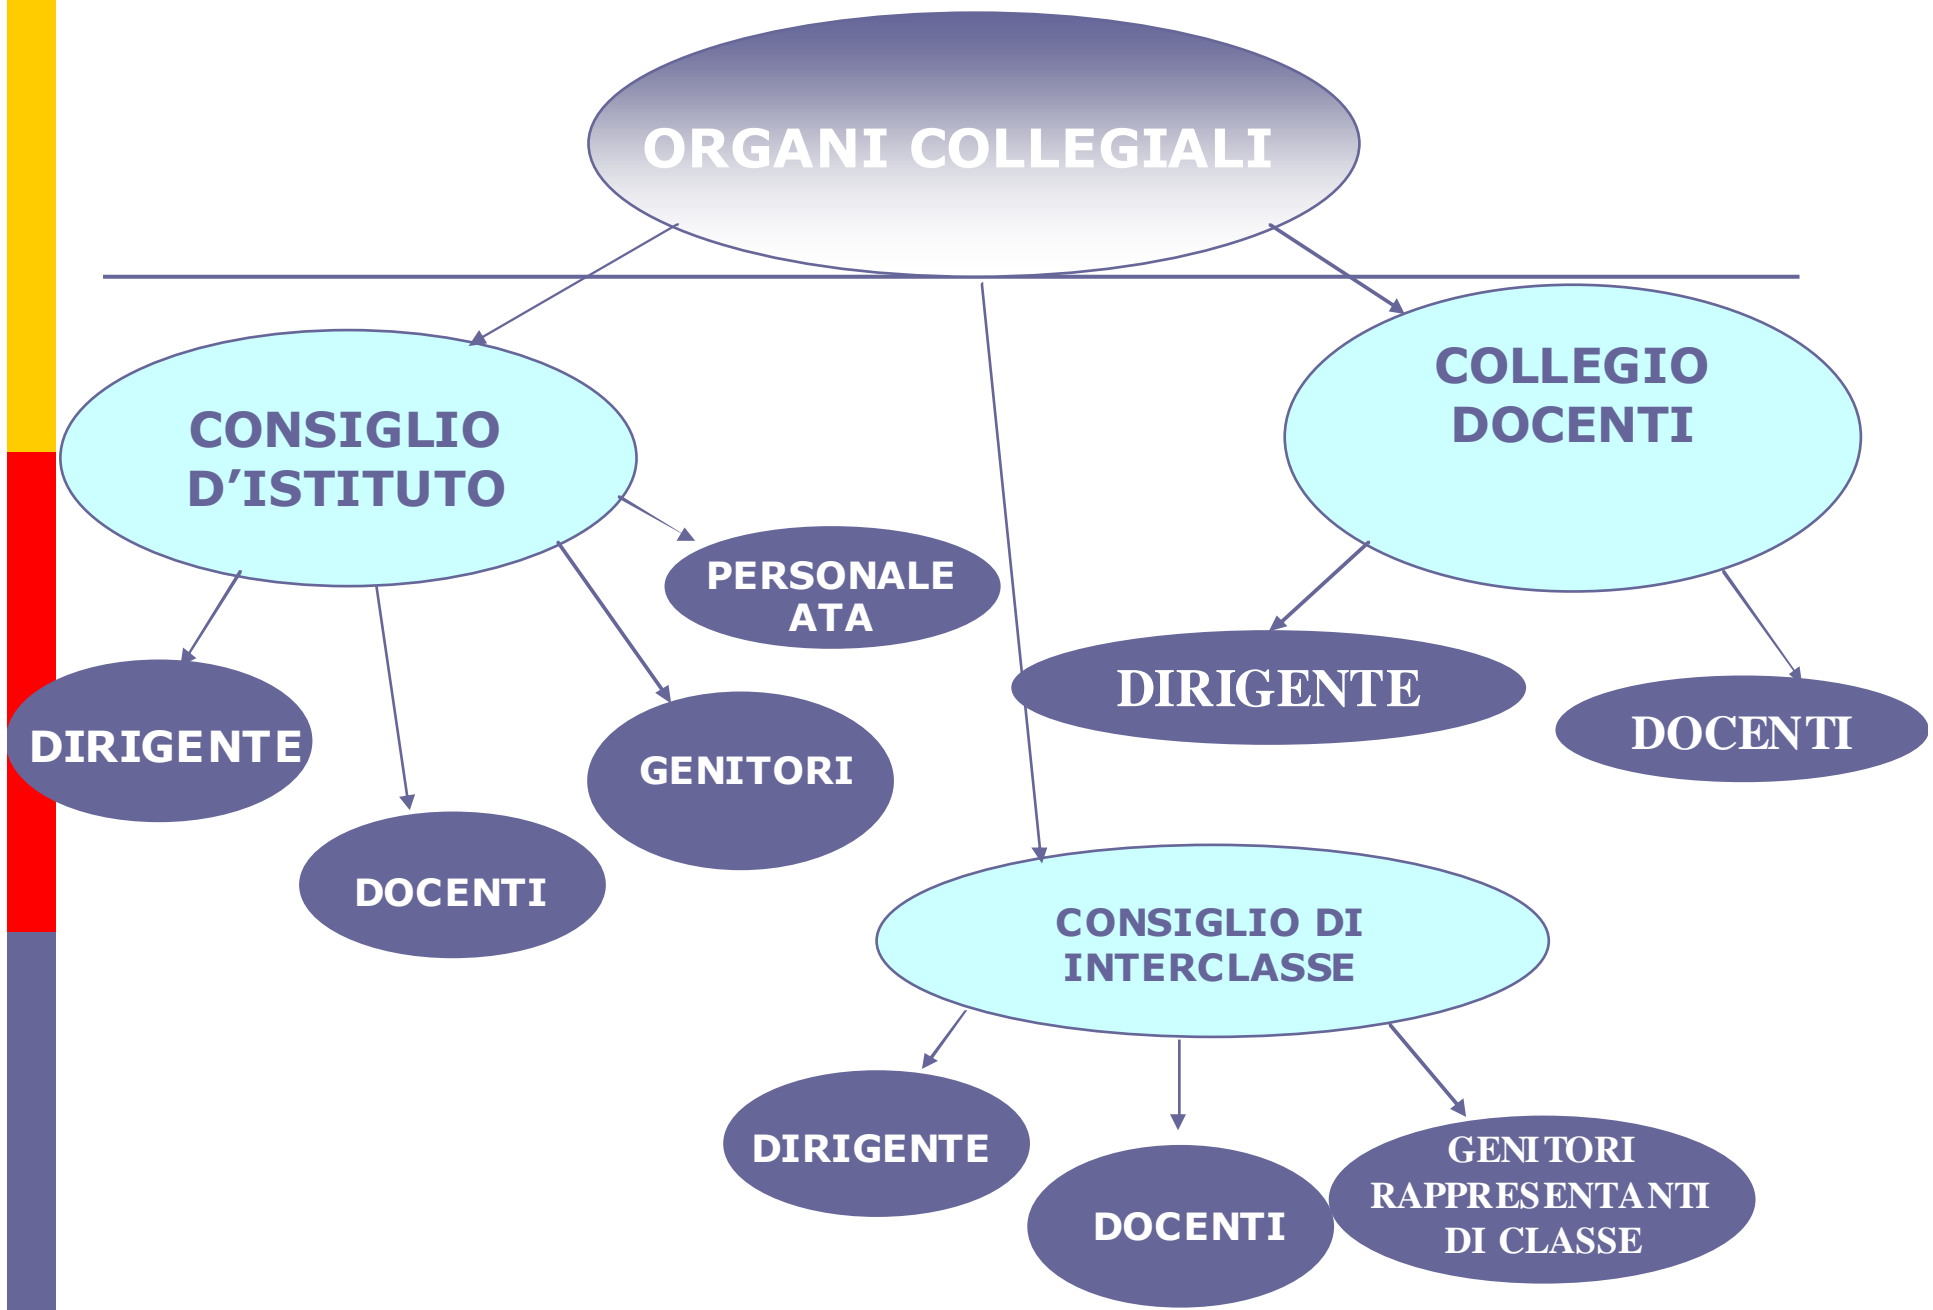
ORGANI COLLEGIALI

CONSIGLIO D'ISTITUTO

COLLEGIO DOCENTI

PERSONALE ATA

DIRIGENTE

DOCENTI

GENITORI

DIRIGENTE

DOCENTI

CONSIGLIO DI INTERCLASSE

DIRIGENTE

DOCENTI

GENITORI RAPPRESENTANTI DI CLASSE